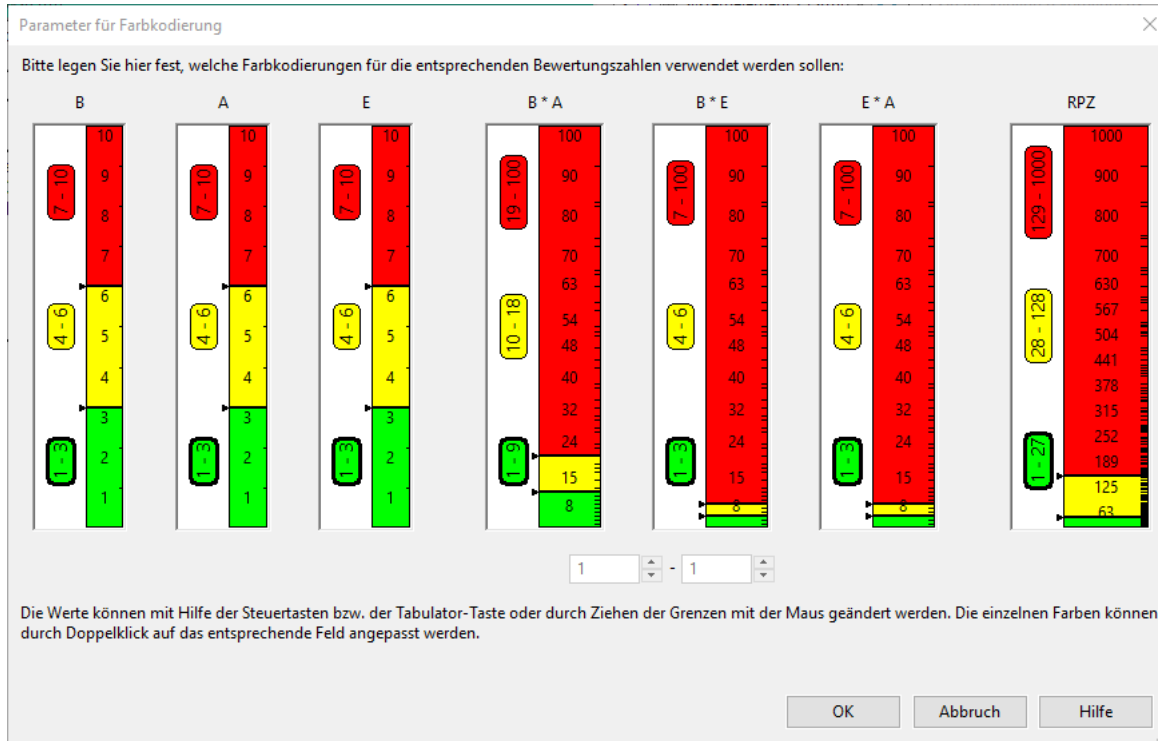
Parameter für Farbkodierung

Bitte legen Sie hier fest, welche Farbkodierungen für die entsprechenden Bewertungszahlen verwendet werden sollen:

B

7 - 10
4 - 6
1 - 3

10
9
8
7
6
5
4
3
2
1

A

7 - 10
4 - 6
1 - 3

10
9
8
7
6
5
4
3
2
1

E

7 - 10
4 - 6
1 - 3

10
9
8
7
6
5
4
3
2
1

B * A

19 - 100
10 - 18
1 - 9

100
90
80
70
63
54
48
40
32
24
15
8

B * E

7 - 100
4 - 6
1 - 3

100
90
80
70
63
54
48
40
32
24
15
8

E * A

7 - 100
4 - 6
1 - 3

100
90
80
70
63
54
48
40
32
24
15
8

RPZ

129 - 1000
28 - 128
1 - 27

1000
900
800
700
630
567
504
441
378
315
252
189
125
63

1 - 1

Die Werte können mit Hilfe der Steuertasten bzw. der Tabulator-Taste oder durch Ziehen der Grenzen mit der Maus geändert werden. Die einzelnen Farben können durch Doppelklick auf das entsprechende Feld angepasst werden.

OK
Abbruch
Hilfe